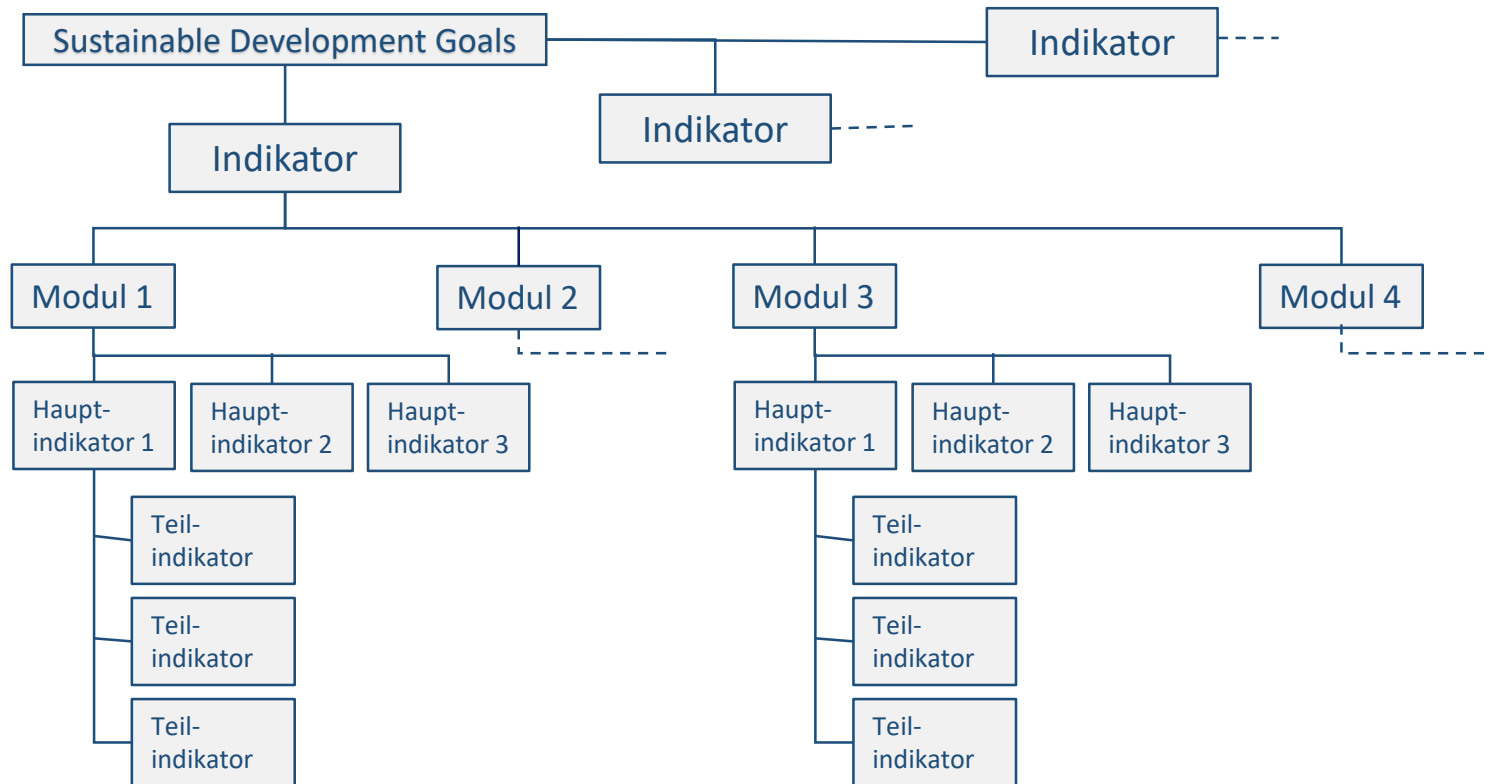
Sustainable Development Goals

Indikator

Indikator

Indikator

Modul 1

Modul 2

Modul 3

Modul 4

Haupt-indikator 1

Haupt-indikator 2

Haupt-indikator 3

Teil-indikator

Teil-indikator

Teil-indikator

Haupt-indikator 1

Haupt-indikator 2

Haupt-indikator 3

Teil-indikator

Teil-indikator

Teil-indikator